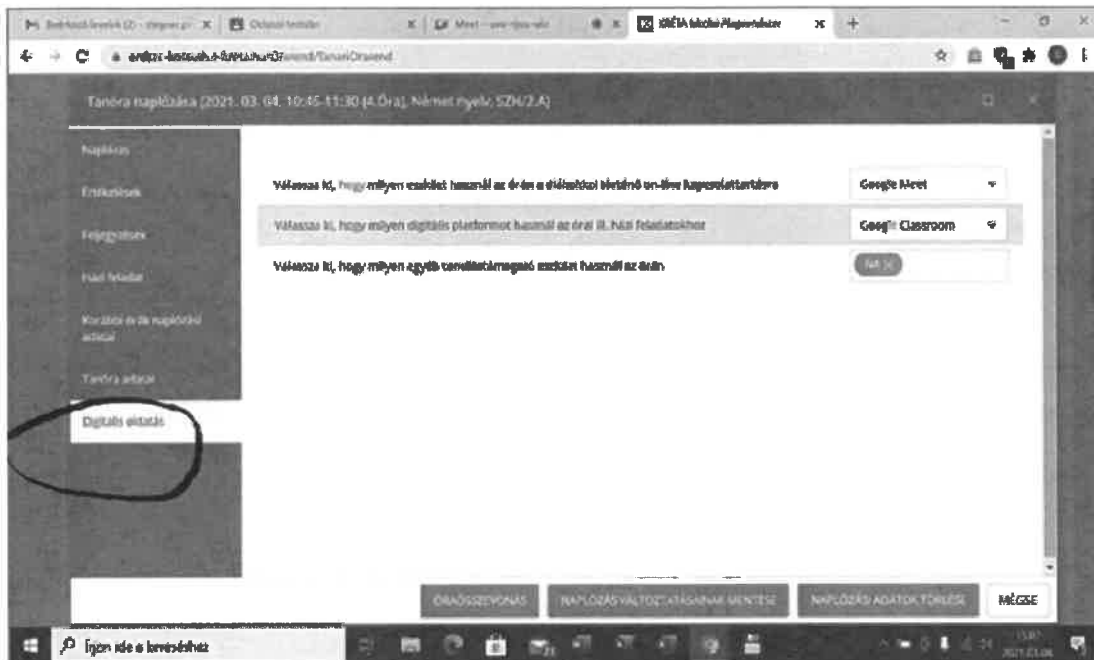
Tanóra naplózása (2021. 03. 04. 10:45-11:30 (4.Óra), Német nyelv, SZH/2.A)

Naplózás

Értékelések

Feljegyzések

Házi feladat

Korábbi órák naplózási adatai

Tanóra adatai

Digitális oktatás

Válassza ki, hogy milyen eszközt használ az órán a diákokkal történő on-line kapcsolattartásra

Google Meet

Válassza ki, hogy milyen digitális platformot használ az órai ill. házi feladatokhoz

Google Classroom

Válassza ki, hogy milyen egyéb tanulástámogató eszközt használ az órán

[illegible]

ÓRASSZEVONÁS

NAPLÓZÁS VÁLTOZTATÁSAINAK MENTÉSE

NAPLÓZÁSI ADATOK TÖRLÉSE

MÉGSE

Írjon ide a kereséshez